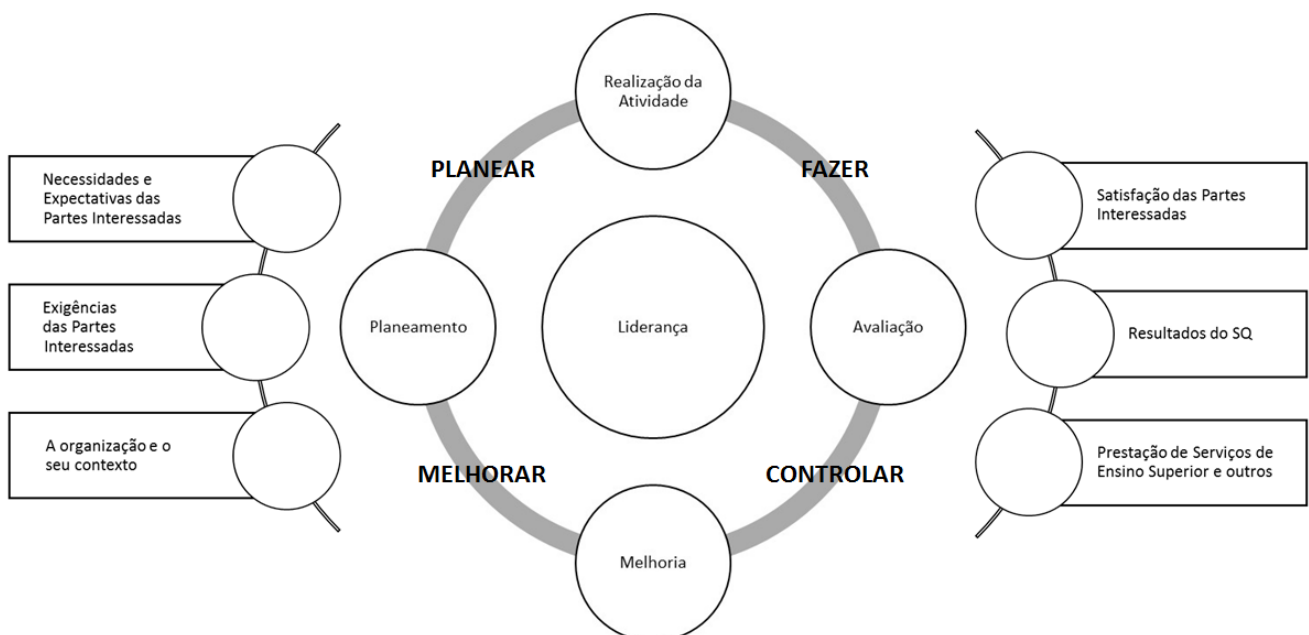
Realização da Atividade

Necessidades e Expectativas das Partes Interessadas

PLANEAR

FAZER

Satisfação das Partes Interessadas

Exigências das Partes Interessadas

Planeamento

Liderança

Avaliação

Resultados do SQ

A organização e o seu contexto

MELHORAR

CONTROLAR

Prestação de Serviços de Ensino Superior e outros

Melhoria